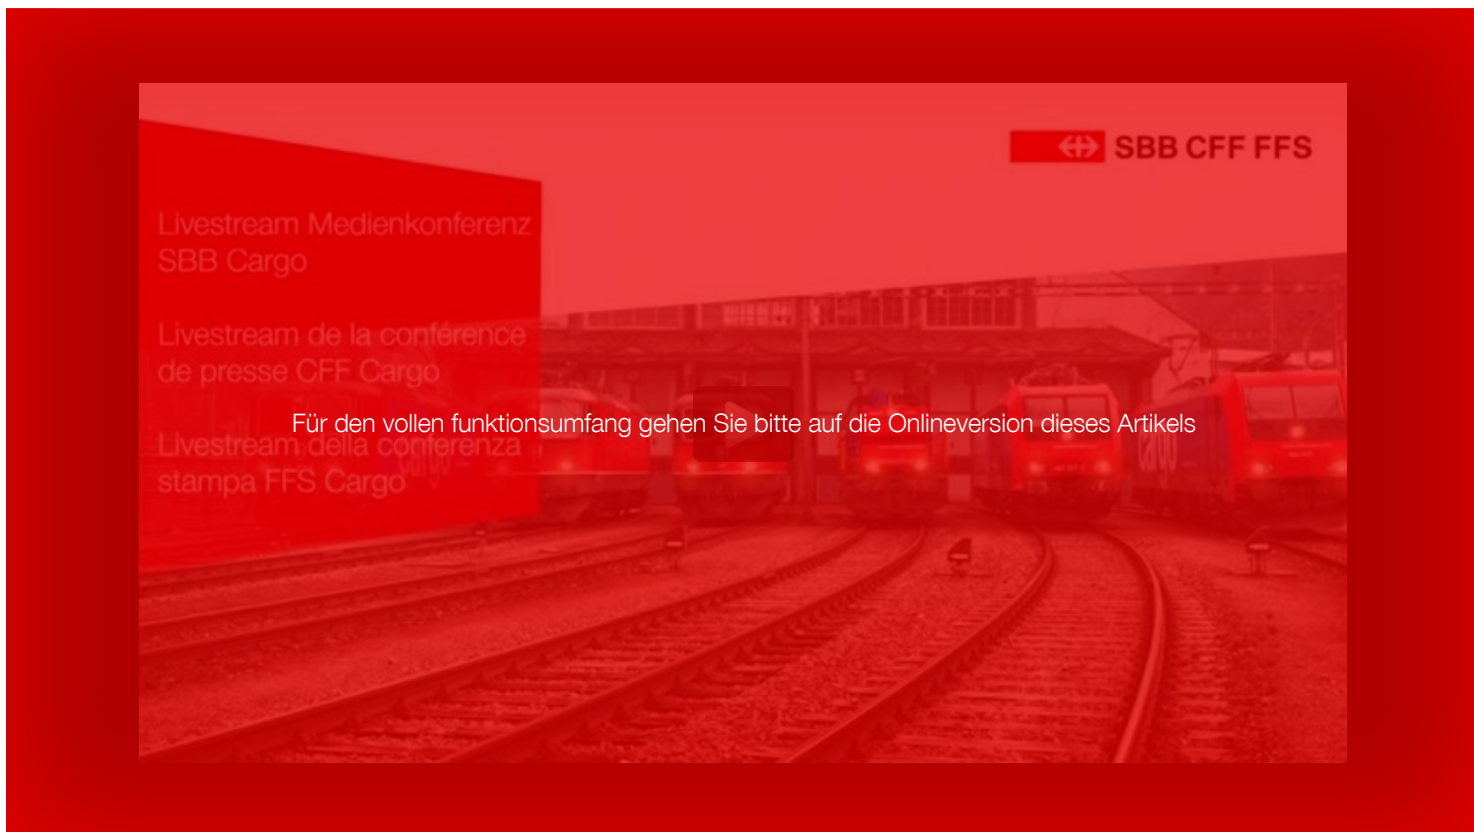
SBB CFF FFS

Livestream Medienkonferenz SBB Cargo

Livestream de la conférence de presse CFF Cargo

Livestream della conferenza stampa FFS Cargo

Für den vollen funktionsumfang gehen Sie bitte auf die Onlineversion dieses Artikels